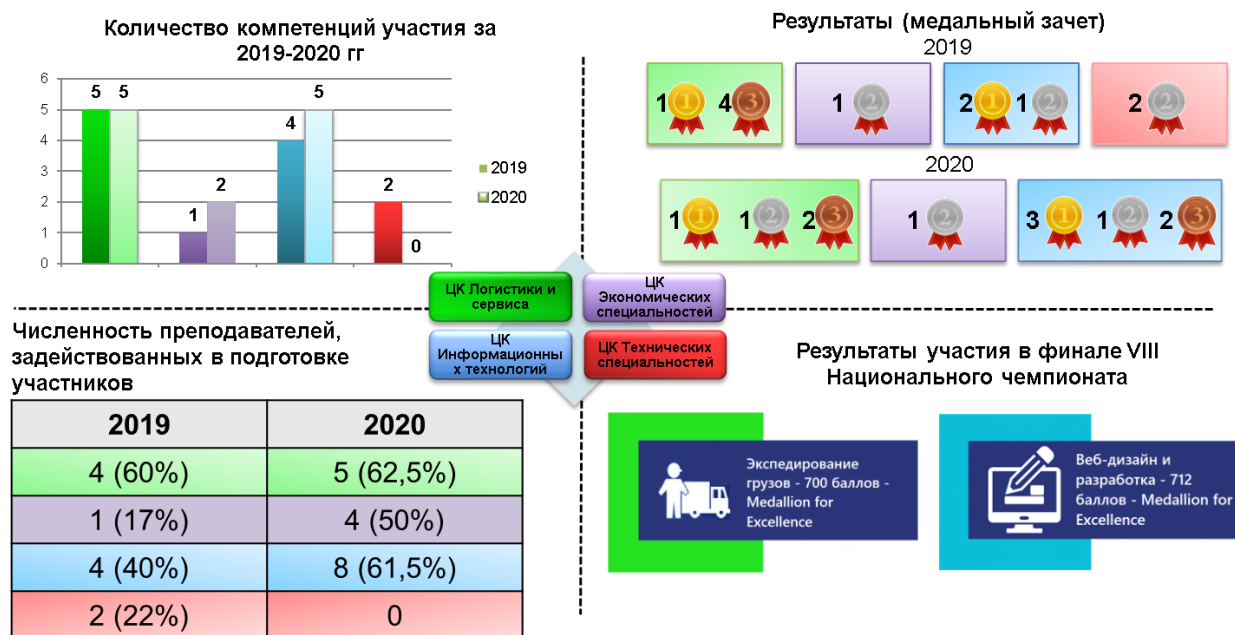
Количество компетенций участия за 2019-2020 гг

6
5
4
3
2
1
0

5 5 1 2 4 5 2 0

2019
2020

Результаты (медальный зачет)
2019
1 1 4 3
1 2
2 1 1 2
2 2
2020
1 1 1 2 2 3
1 2
3 1 1 2 2 3

ЦК Логистики и сервиса
ЦК Экономических специальностей
ЦК Информационны х технологий
ЦК Технических специальностей

Численность преподавателей, задействованных в подготовке участников

| 2019 | 2020 |
|---|---|
| 4 (60%) | 5 (62,5%) |
| 1 (17%) | 4 (50%) |
| 4 (40%) | 8 (61,5%) |
| 2 (22%) | 0 |

Результаты участия в финале VIII Национального чемпионата

Экспедирование грузов - 700 баллов - Medallion for Excellence

Веб-дизайн и разработка - 712 баллов - Medallion for Excellence